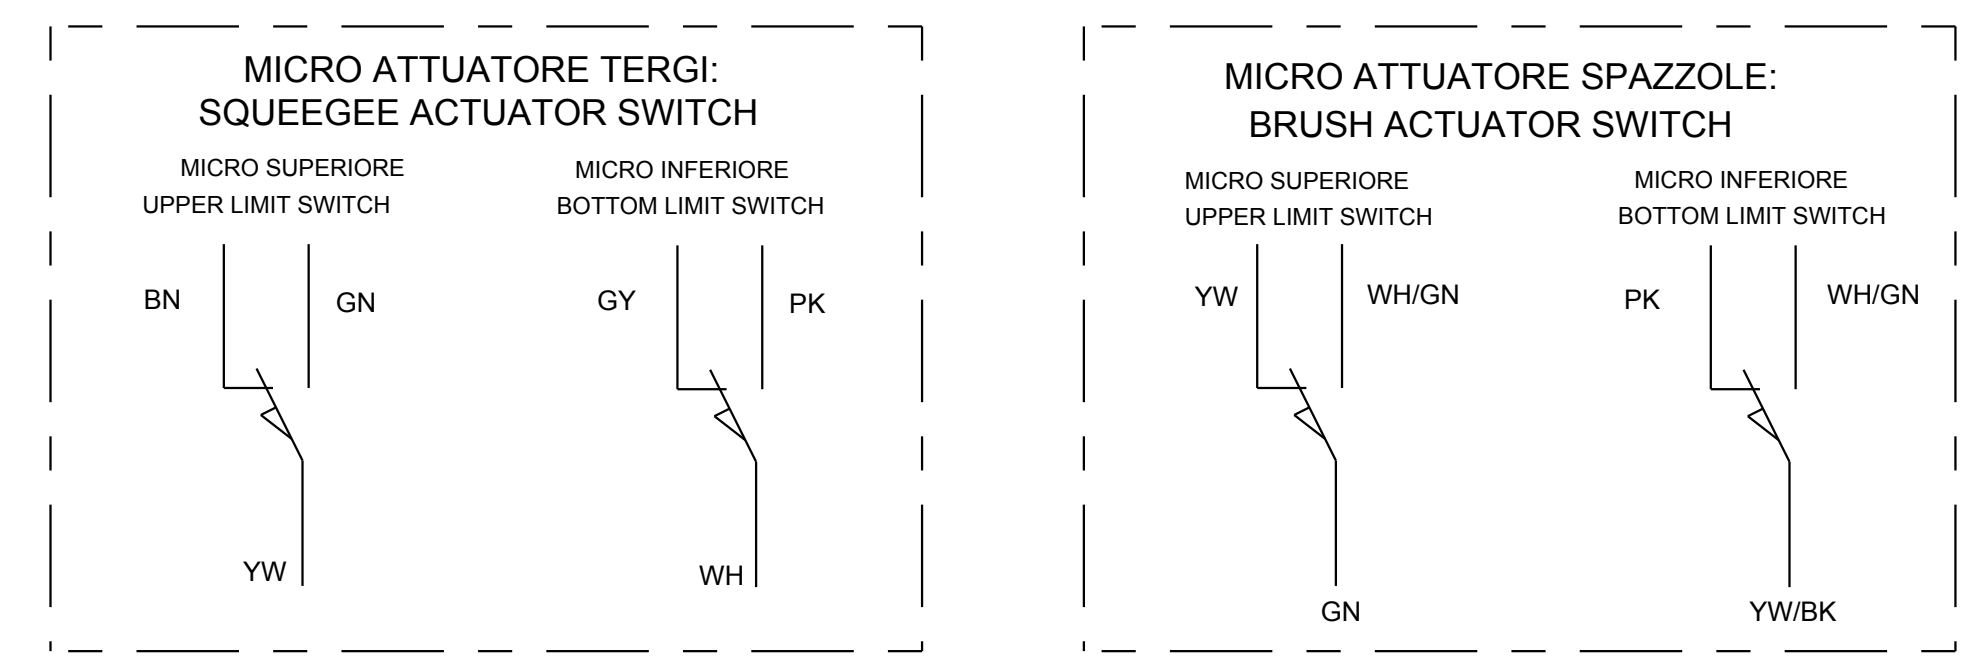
MICRO ATTUATORE TERGI:
SQUEEGEE ACTUATOR SWITCH

MICRO SUPERIORE
UPPER LIMIT SWITCH

BN

GN

YW

MICRO INFERIORE
BOTTOM LIMIT SWITCH

GY

PK

WH

MICRO ATTUATORE SPAZZOLE:
BRUSH ACTUATOR SWITCH

MICRO SUPERIORE
UPPER LIMIT SWITCH

YW

WH/GN

GN

MICRO INFERIORE
BOTTOM LIMIT SWITCH

PK

WH/GN

YW/BK